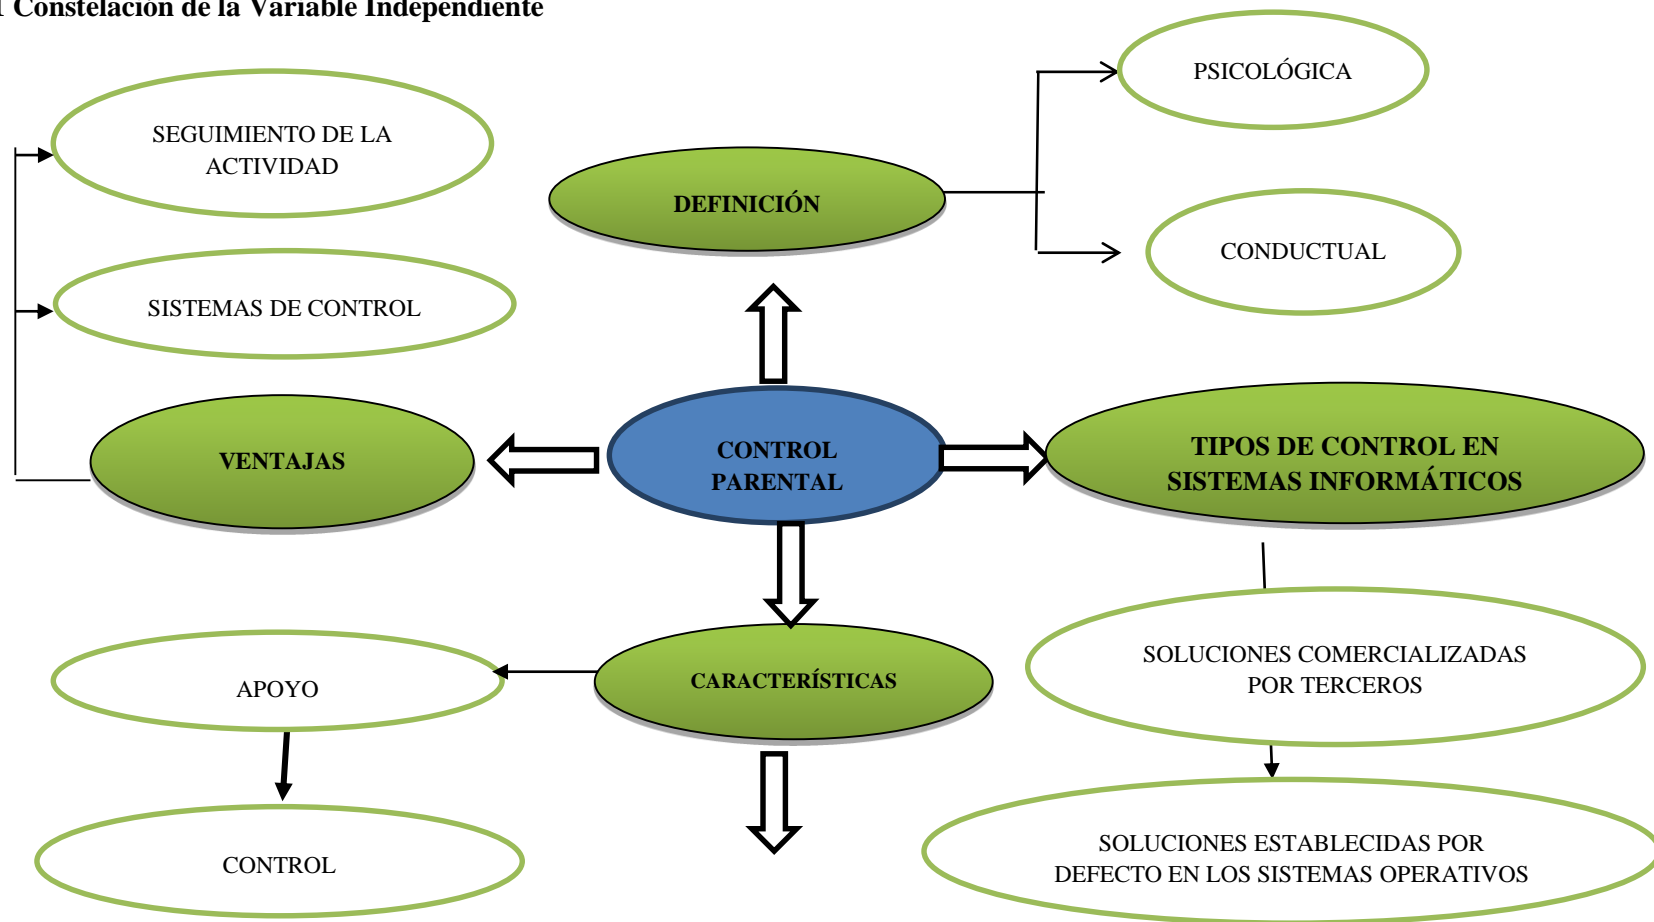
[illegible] Constelación de la Variable Independiente

SEGUIMIENTO DE LA ACTIVIDAD

SISTEMAS DE CONTROL

VENTAJAS

DEFINICIÓN

PSICOLÓGICA

CONDUCTUAL

CONTROL PARENTAL

TIPOS DE CONTROL EN SISTEMAS INFORMÁTICOS

SOLUCIONES COMERCIALIZADAS POR TERCEROS

SOLUCIONES ESTABLECIDAS POR DEFECTO EN LOS SISTEMAS OPERATIVOS

CARACTERÍSTICAS

APOYO

CONTROL